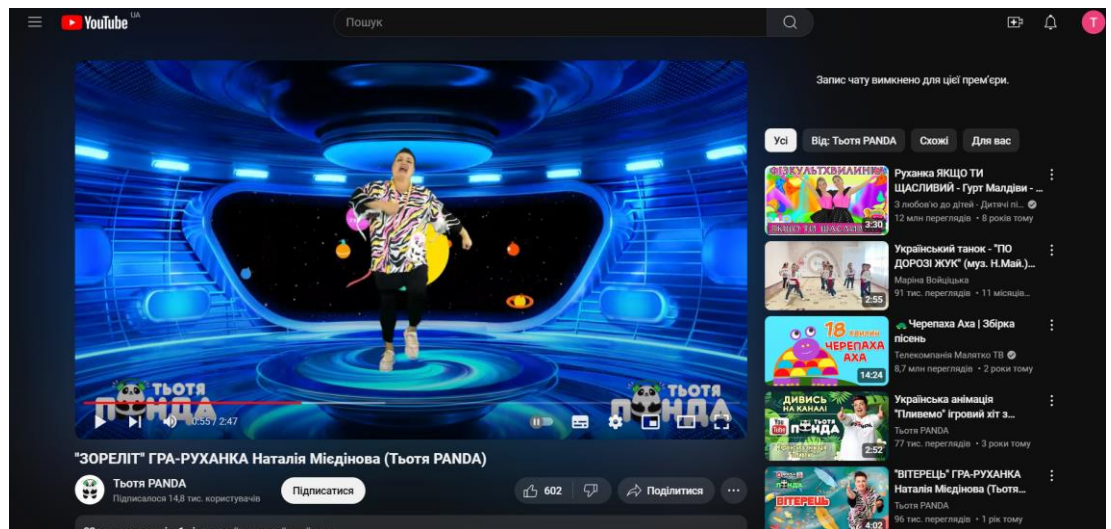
YouTube UA

Пошук

T

ТЬОТЯ ПАНДА

ТЬОТЯ ПАНДА

0:55 / 2:47

"ЗОРЕЛІТ" ГРА-РУХАНКА Наталія Міедінова (Тьотя PANDA)

Тьотя PANDA
Підписалося 14,8 тис. користувачів

Підписатися

602

Поділитися

Запис чату вимкнено для цієї прем'єри.

Усі | Від: Тьотя PANDA | Схожі | Для вас

ФІЗКУЛЬТХВИЛИНКА
ЯКЩО ТИ ЩАСЛИВИЙ
3:30
Руханка ЯКЩО ТИ ЩАСЛИВИЙ - Гурт Малдиви - ...
З любов'ю до дітей - Дитячі пі...
12 млн переглядів • 8 років тому

2:55
Український танок - "ПО ДОРОЗІ ЖУК" (муз. Н.Май.)...
Маріна Войцицька
91 тис. переглядів • 11 місяців...

18 хвилин
ЧЕРЕПАХА АХА
14:24
Черепаха Аха | Збірка пісень
Телекомпанія Малятко ТВ
8,7 млн переглядів • 2 роки тому

ДИВИСЬ НА КАНАЛІ
ТЬОТЯ ПАНДА
2:52
Українська анімація "Пливемо" ігровий хіт з...
Тьотя PANDA
77 тис. переглядів • 3 роки тому

ВІТЕРЕЦЬ
4:02
"ВІТЕРЕЦЬ" ГРА-РУХАНКА Наталія Міедінова (Тьотя...
Тьотя PANDA
96 тис. переглядів • 1 рік тому